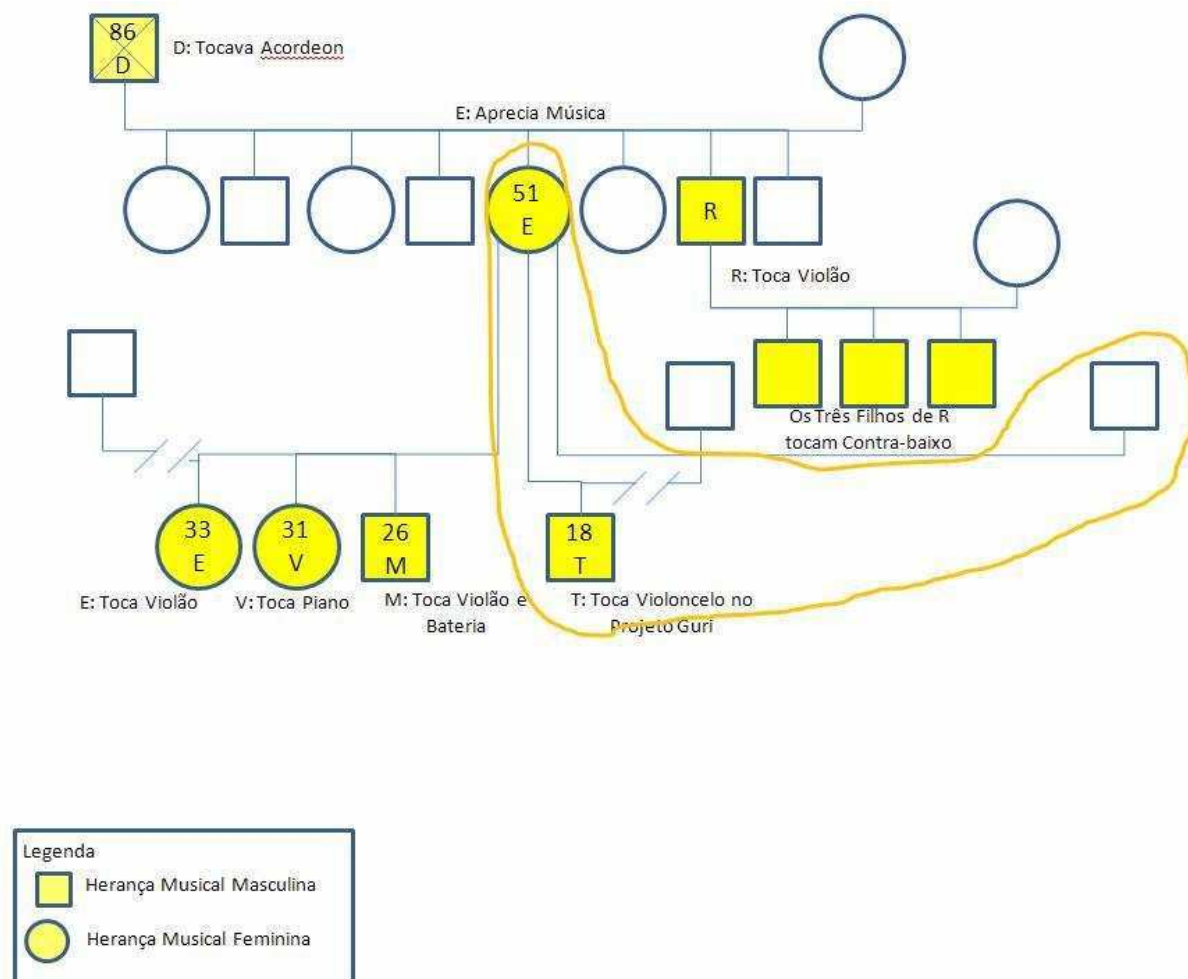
86
D

D: Tocava Acordeon

E: Aprecia Música

51
E

R

R: Toca Violão

Os Três Filhos de R tocam Contra-baixo

33
E

31
V

26
M

18
T

E: Toca Violão

V: Toca Piano

M: Toca Violão e Bateria

T: Toca Violoncelo no Projeto Guri

Legenda
Herança Musical Masculina
Herança Musical Feminina